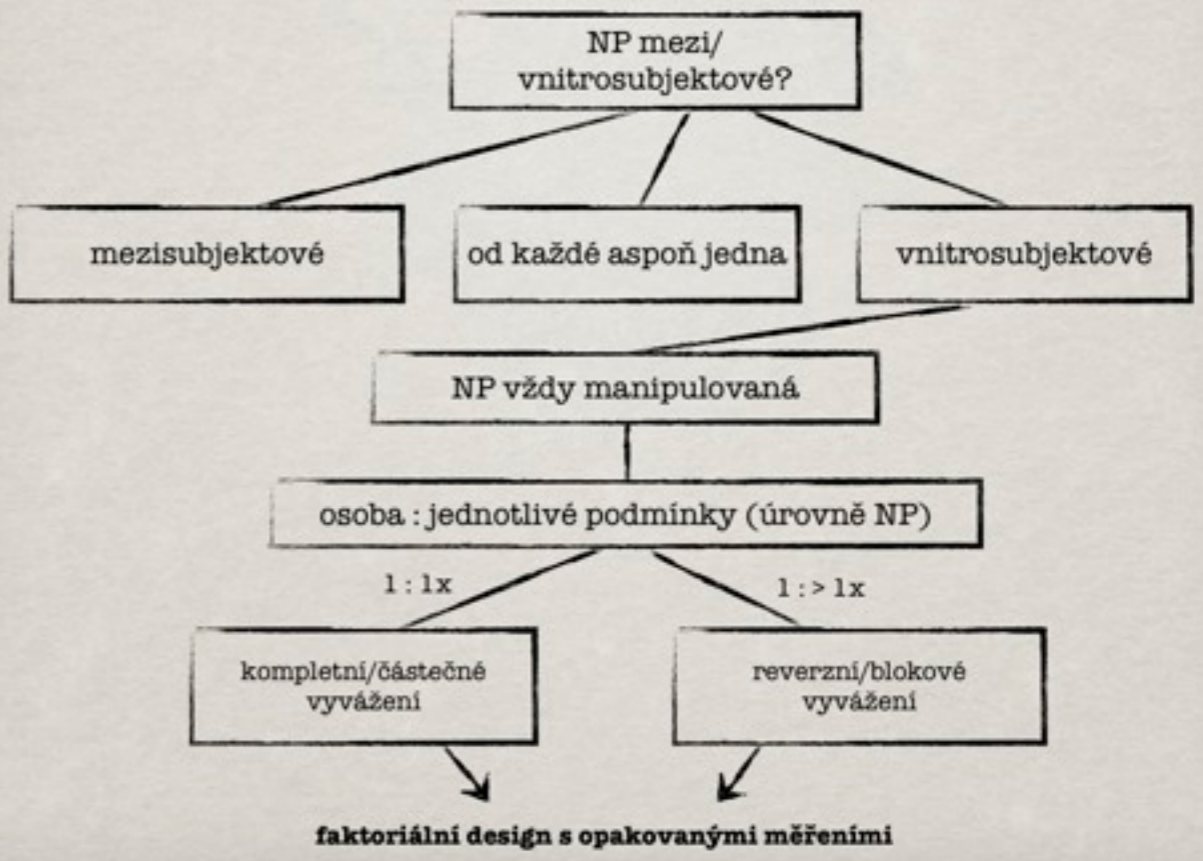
NP mezi/ vnitrosubjektové?

mezisubjektové

od každé aspoň jedna

vnitrosubjektové

NP vždy manipulovaná

osoba : jednotlivé podmínky (úrovně NP)

1 : 1x

1 : > 1x

kompletní/částečné vyvážení

reverzní/blokové vyvážení

faktoriální design s opakovanými měřeními